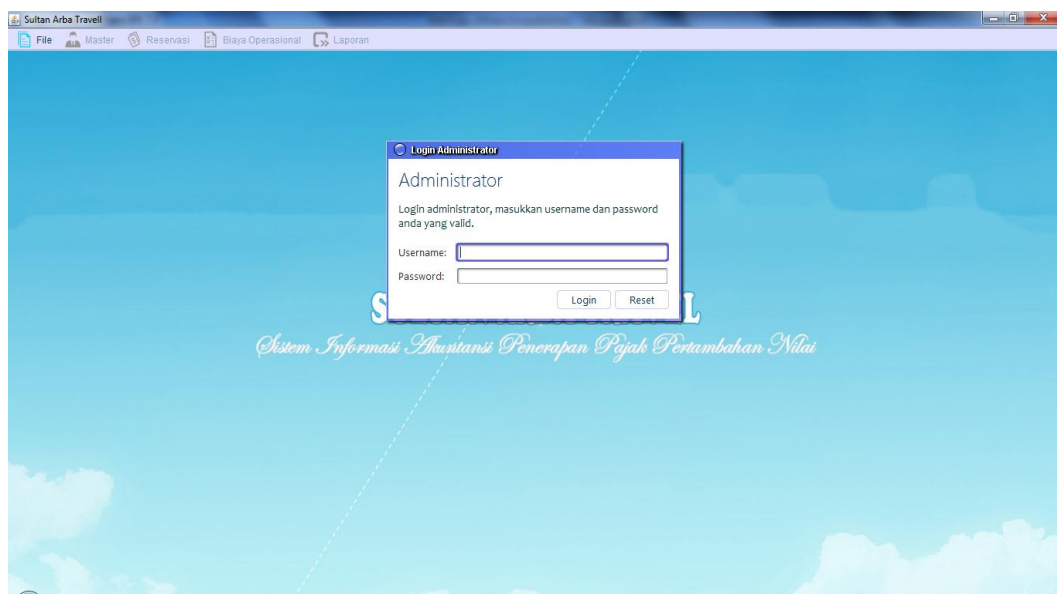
Sultan Arba Travell

File Master Reservasi Biaya Operasional Laporan

Login Administrator

Administrator

Login administrator, masukkan username dan password anda yang valid.

Username:

Password:

Login Reset

S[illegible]L

Sistem Informasi Akuntansi Penerapan Pajak Pertambahan Nilai